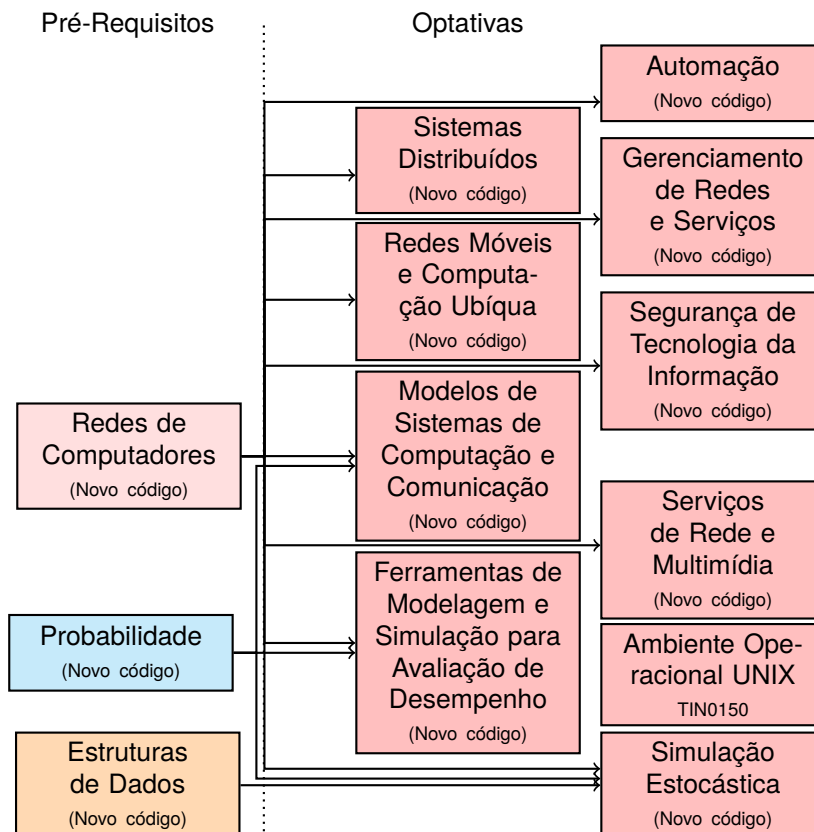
Pré-Requisitos

Optativas

Automação
(Novo código)

Sistemas Distribuídos
(Novo código)

Gerenciamento de Redes e Serviços
(Novo código)

Redes Móveis e Computação Ubíqua
(Novo código)

Segurança de Tecnologia da Informação
(Novo código)

Redes de Computadores
(Novo código)

Modelos de Sistemas de Computação e Comunicação
(Novo código)

Serviços de Rede e Multimídia
(Novo código)

Ferramentas de Modelagem e Simulação para Avaliação de Desempenho
(Novo código)

Probabilidade
(Novo código)

Ambiente Operacional UNIX
TIN0150

Estruturas de Dados
(Novo código)

Simulação Estocástica
(Novo código)